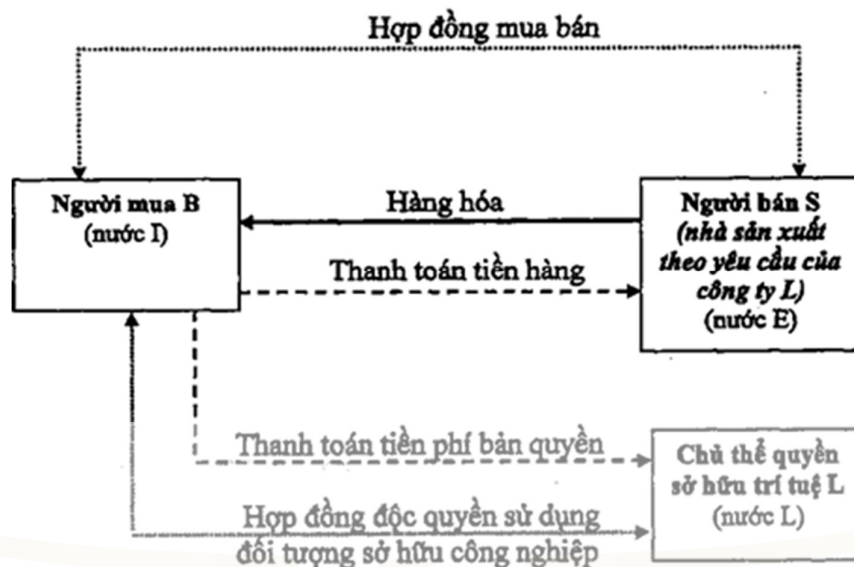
Hợp đồng mua bán

Người mua B
(nước I)

Hàng hóa

Thanh toán tiền hàng

Người bán S
(nhà sản xuất theo yêu cầu của công ty L)
(nước E)

Thanh toán tiền phí bản quyền

Chủ thể quyền sở hữu trí tuệ L
(nước L)

Hợp đồng độc quyền sử dụng đối tượng sở hữu công nghiệp